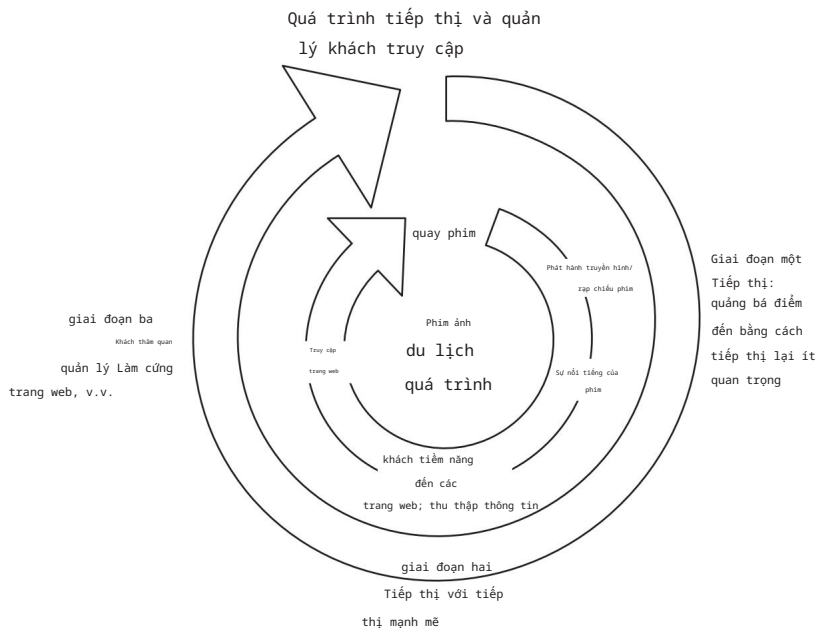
Quá trình tiếp thị và quản lý khách truy cập

quay phim

Phát hành truyền hình/ rạp chiếu phim

Phim ảnh
du lịch
quá trình

Sự nổi tiếng của phim

Truy cập trang web

khách tiềm năng đến các trang web; thu thập thông tin

Giai đoạn một
Tiếp thị:
quảng bá điểm đến bằng cách tiếp thị lại ít quan trọng

giai đoạn ba
Khách thăm quan
quản lý Làm cứng trang web, v.v.

giai đoạn hai
Tiếp thị với tiếp thị mạnh mẽ